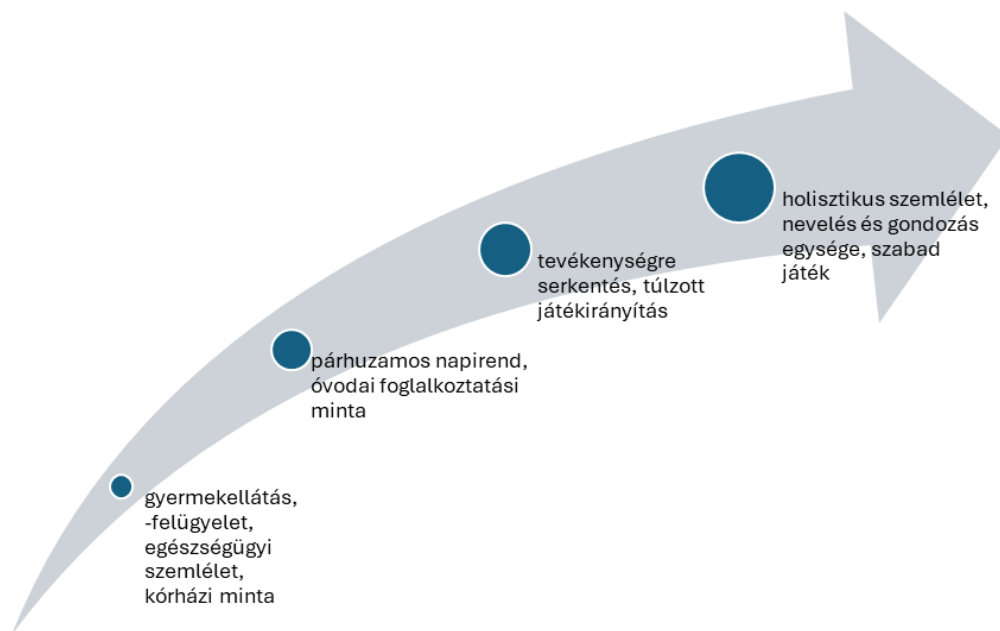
gyermekellátás,
-felügyelet,
egészségügyi
szemlélet,
kórházi minta

párhuzamos napirend,
óvodai foglalkoztatási
minta

tevékenységre
serkentés, túlzott
játékirányítás

holisztikus szemlélet,
nevelés és gondozás
egysége, szabad
játék